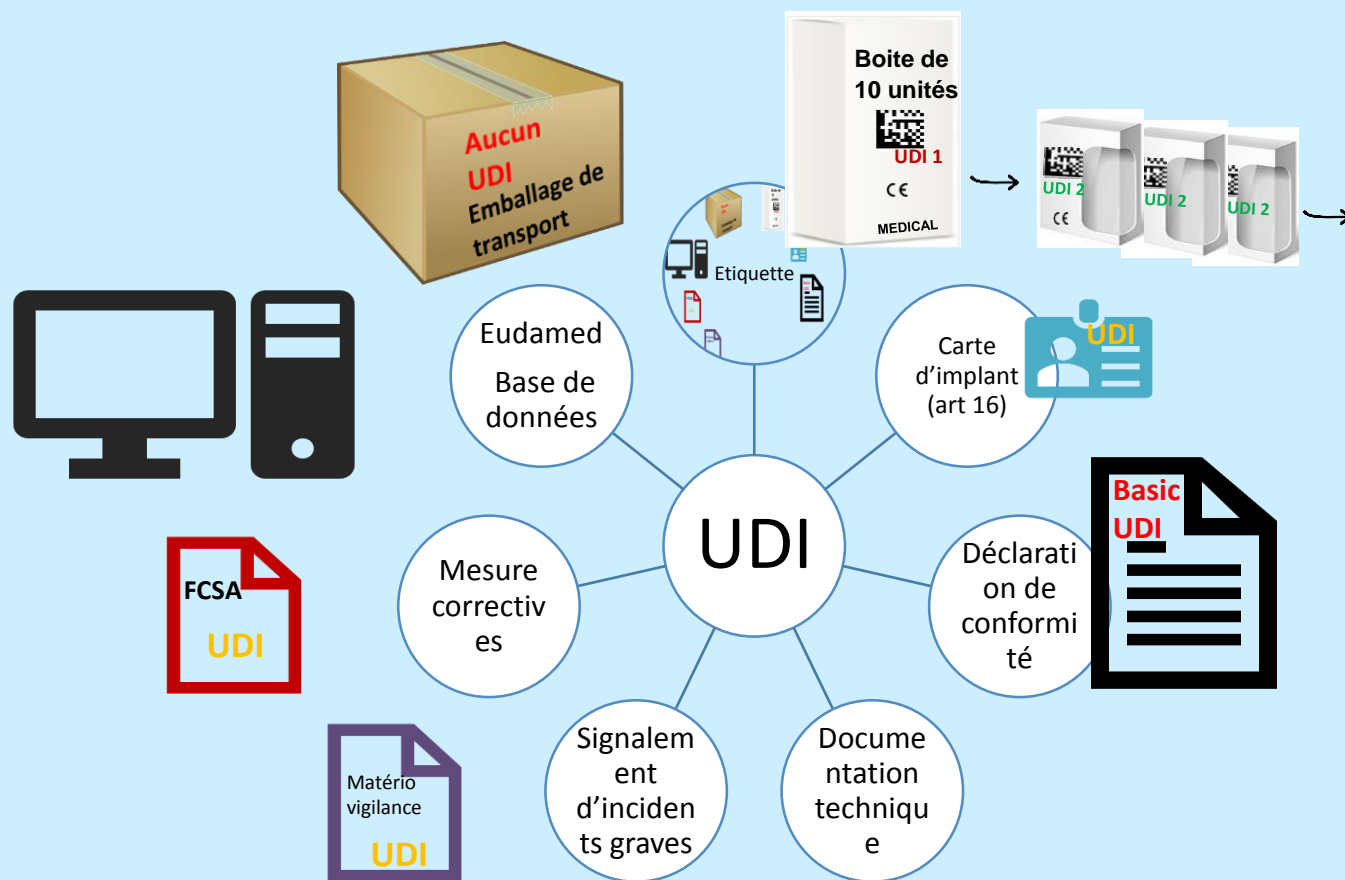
Aucun UDI Emballage de transport

Boite de 10 unités

UDI 1

CE

MEDICAL

UDI 2

CE

UDI 2

UDI 2

Etiquette

Eudamed Base de données

Carte d'implant (art 16)

UDI

UDI

Basic UDI

Déclaration de conformité

Mesure correctives

FCSA

UDI

Signalement d'incidents graves

Documentation technique

Matério vigilance

UDI